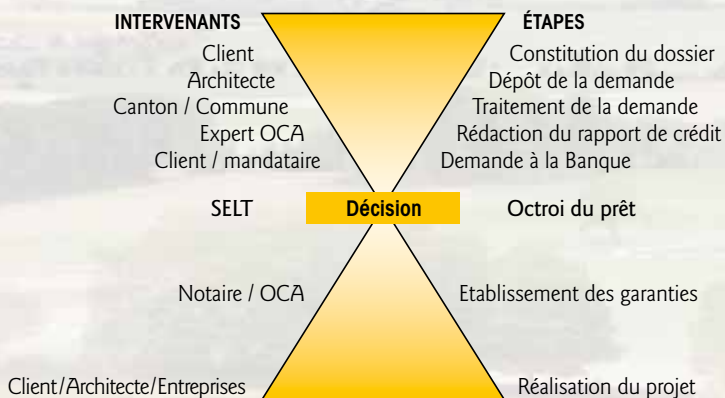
INTERVENANTS

Client
Architecte
Canton / Commune
Expert OCA
Client / mandataire

ÉTAPES

Constitution du dossier
Dépôt de la demande
Traitement de la demande
Rédaction du rapport de crédit
Demande à la Banque

SELT

Décision

Octroi du prêt

Notaire / OCA

Etablissement des garanties

Client/Architecte/Entreprises

Réalisation du projet